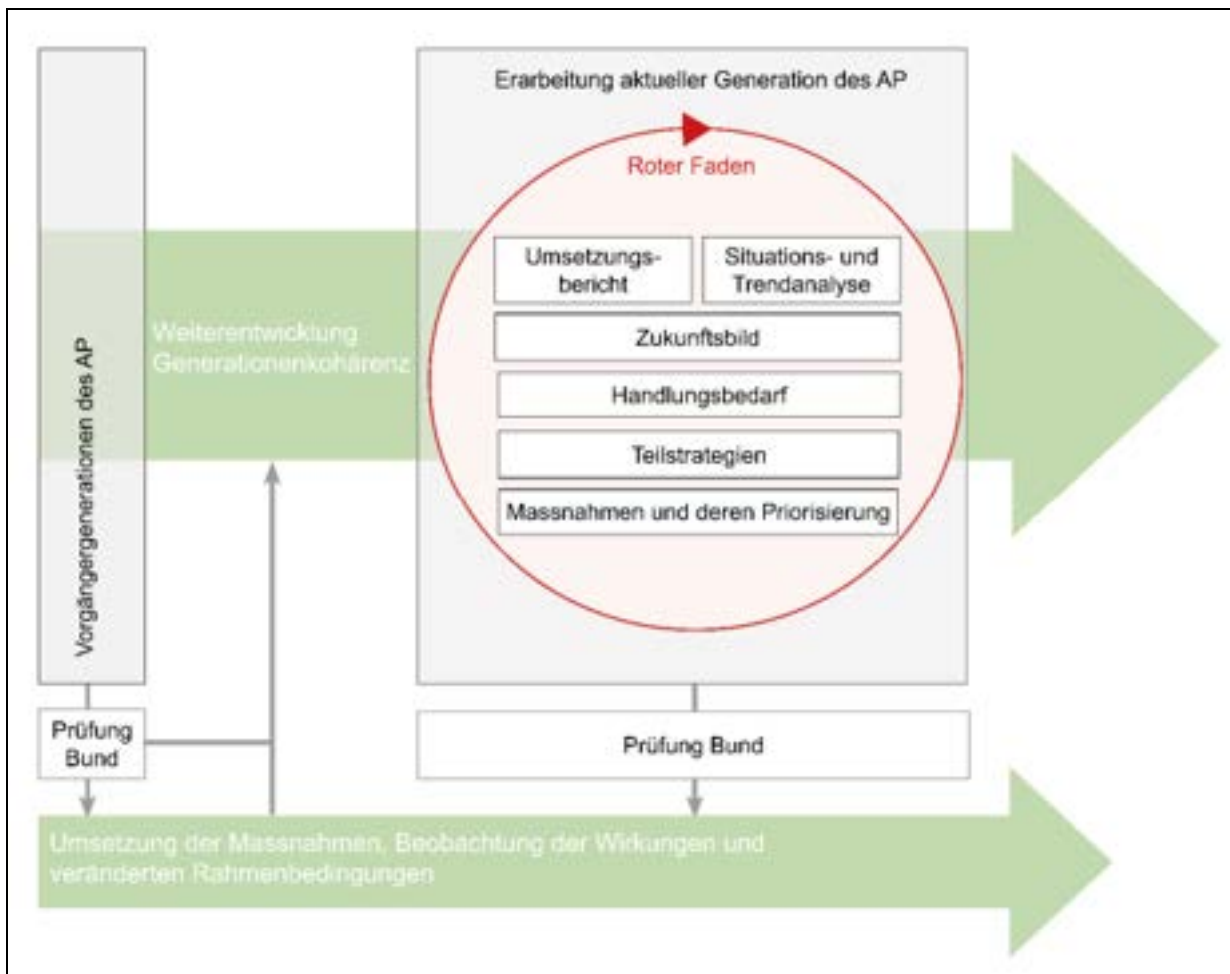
Vorgängergenerationen des AP

Weiterentwicklung
Generationenkohärenz

Erarbeitung aktueller Generation des AP

Roter Faden

Umsetzungsbericht

Situations- und Trendanalyse

Zukunftsbild

Handlungsbedarf

Teilstrategien

Massnahmen und deren Priorisierung

Prüfung Bund

Prüfung Bund

Umsetzung der Massnahmen, Beobachtung der Wirkungen und veränderten Rahmenbedingungen